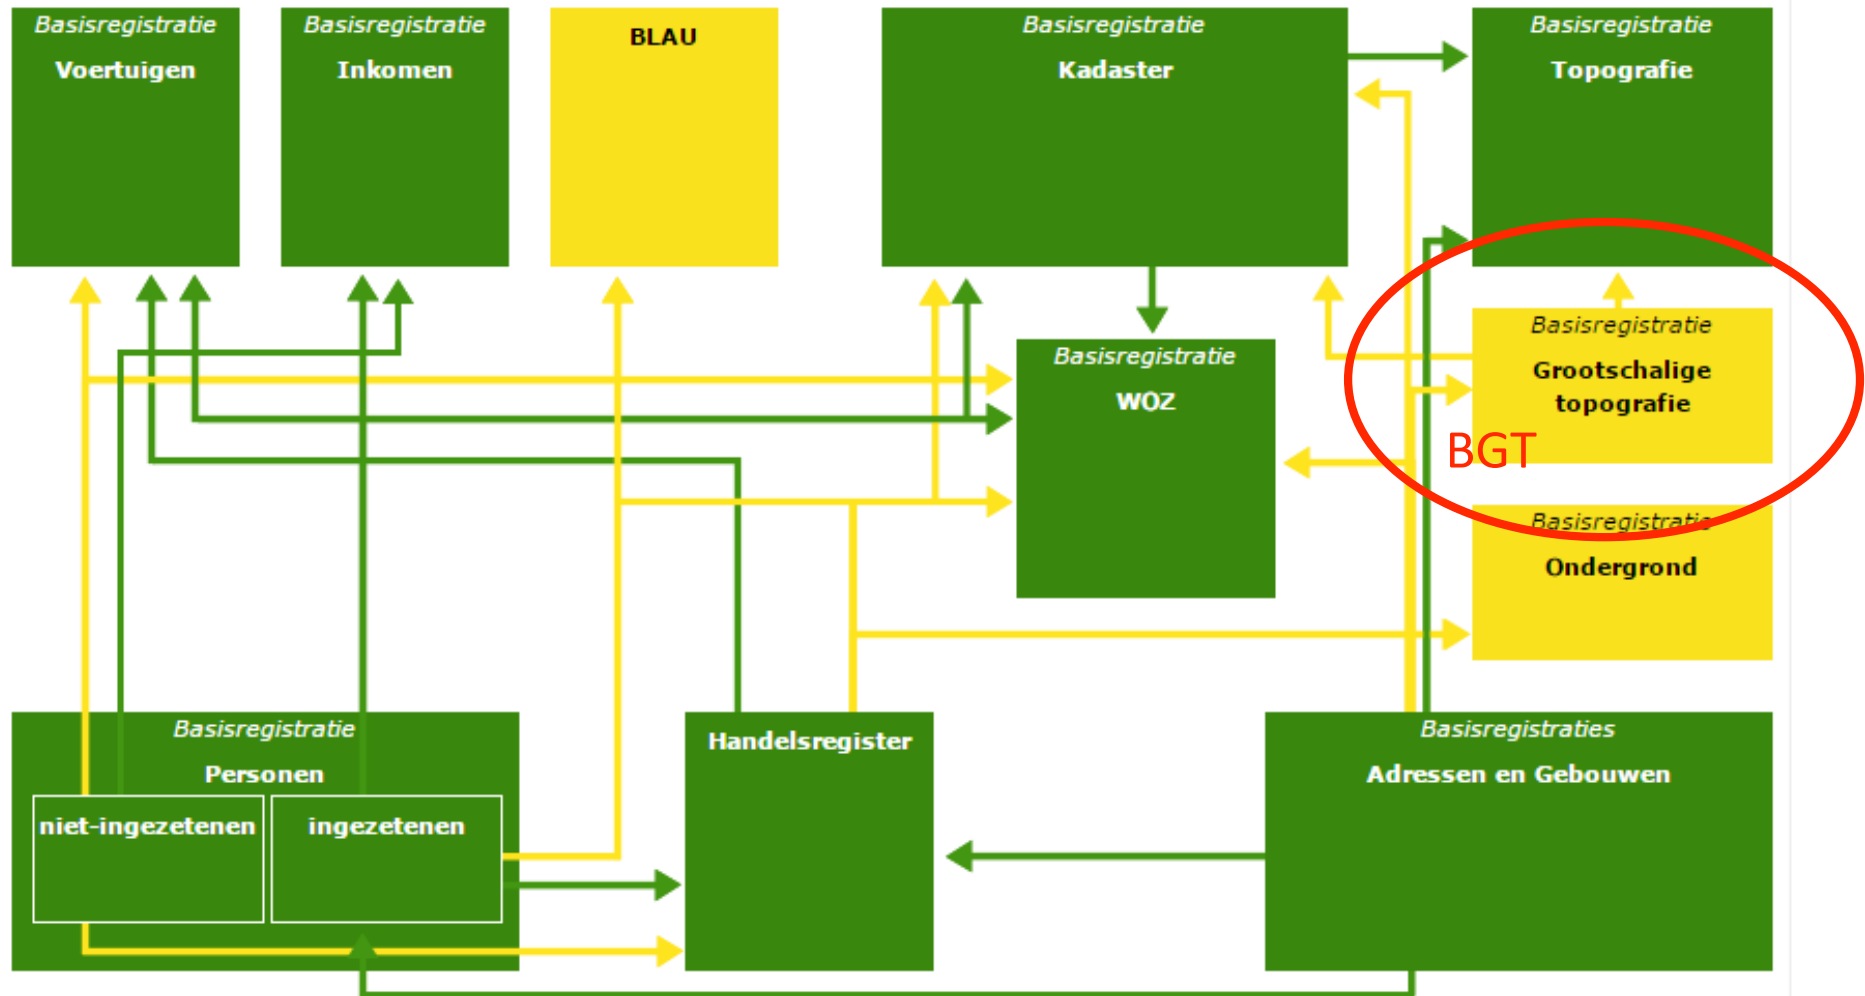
Basisregistratie
Voertuigen

Basisregistratie
Inkomen

BLAU

Basisregistratie
Kadaster

Basisregistratie
Topografie

Basisregistratie
WOZ

Basisregistratie
Grootschalige topografie

BGT

Basisregistratie
Ondergrond

Basisregistratie
Personen
niet-ingezetenen
ingezetenen

Handelsregister

Basisregistraties
Adressen en Gebouwen